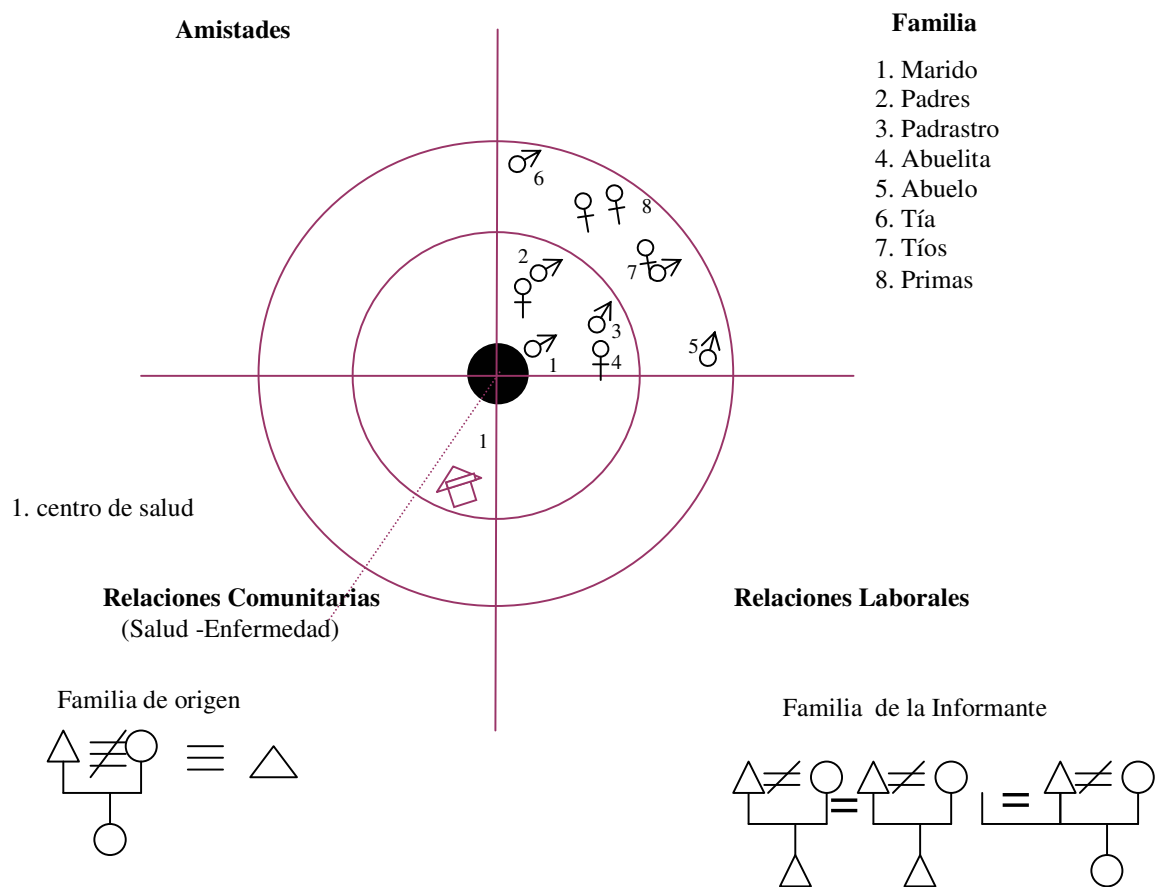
Amistades

Familia

1. Marido
2. Padres
3. Padrastro
4. Abuelita
5. Abuelo
6. Tía
7. Tíos
8. Primas

6
8
2
7
3
5
1
4
1

1. centro de salud

Relaciones Comunitarias
(Salud -Enfermedad)

Relaciones Laborales

Familia de origen

Familia de la Informante